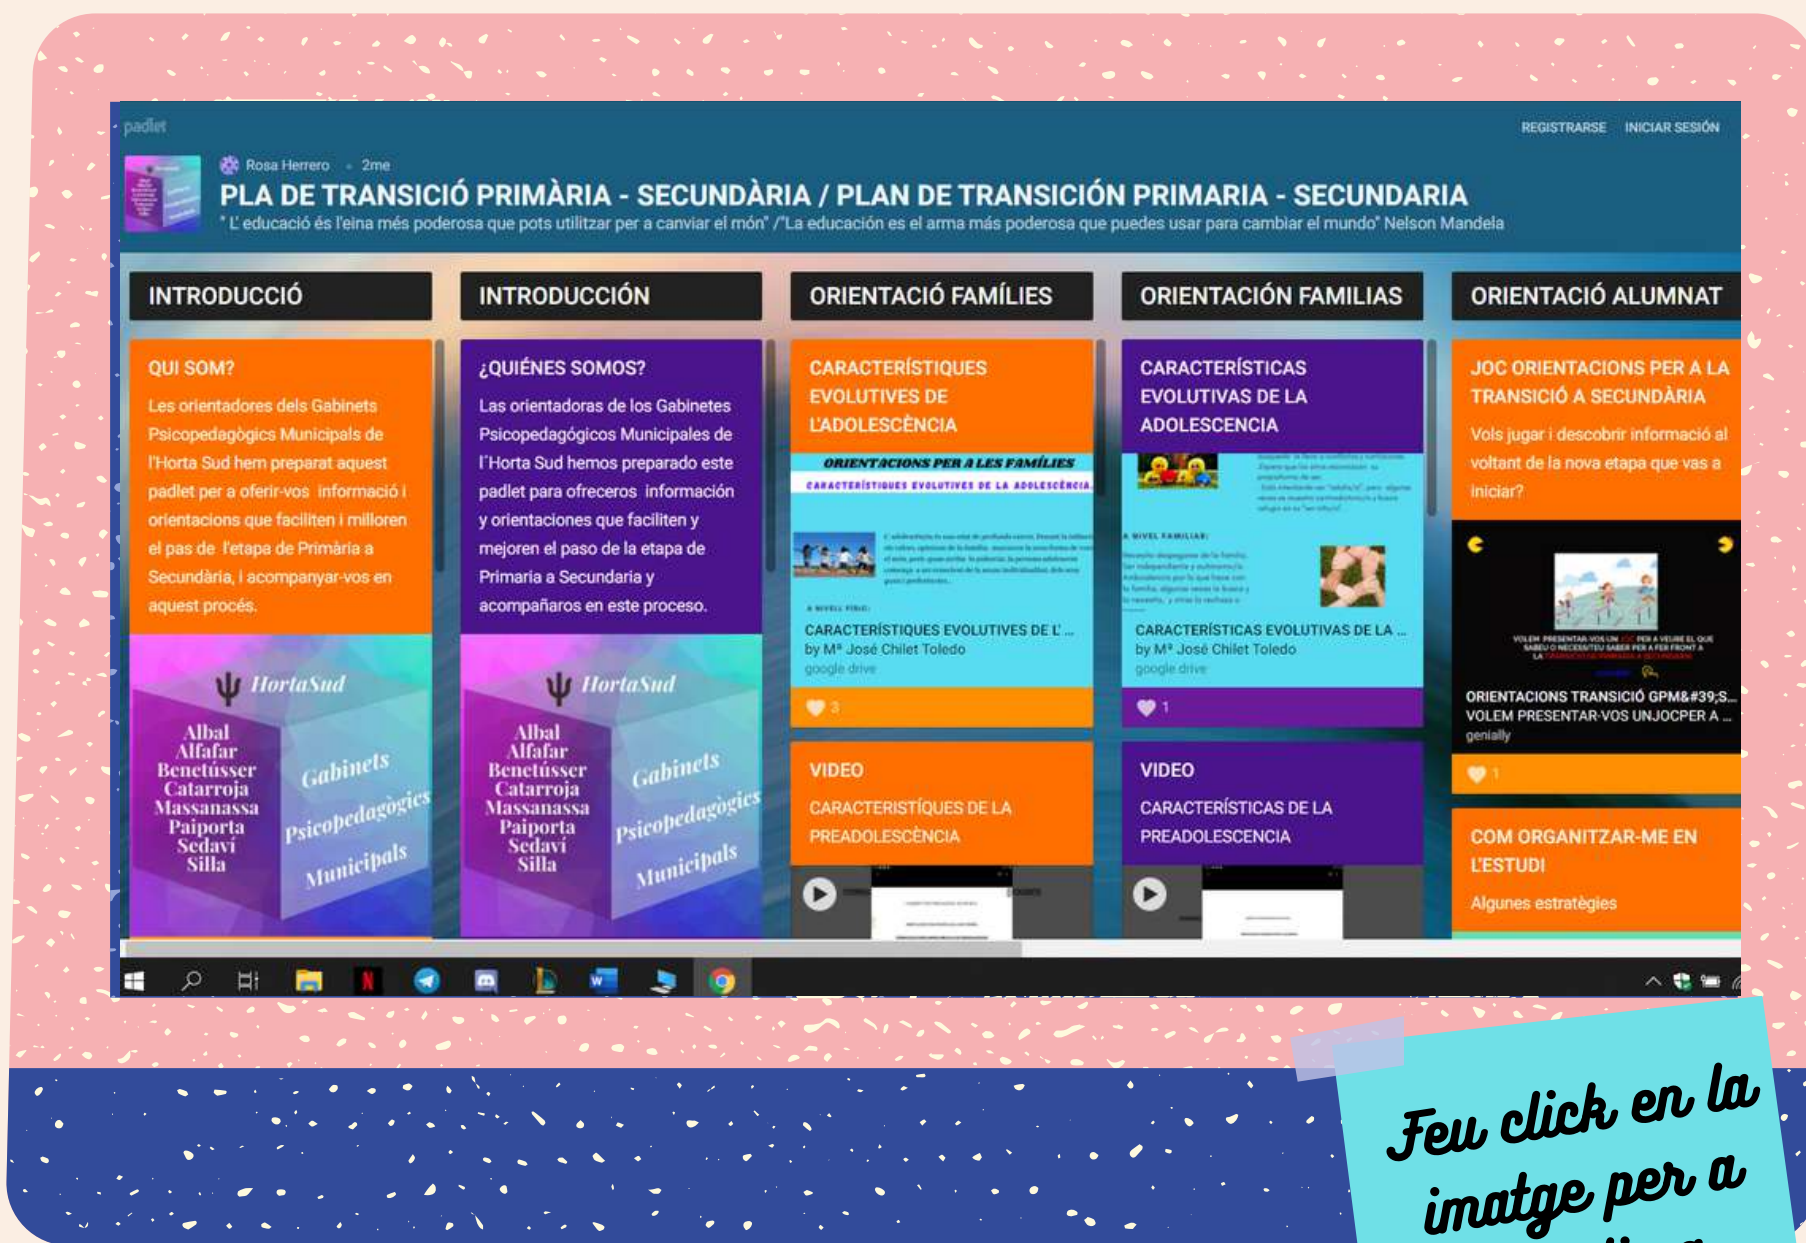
padlet

REGISTRARSE INICIAR SESIÓN

Rosa Herrero · 2me

PLA DE TRANSICIÓ PRIMÀRIA - SECUNDÀRIA / PLAN DE TRANSICIÓN PRIMARIA - SECUNDARIA

" L' educació és l'eina més poderosa que pots utilitzar per a canviar el món" /"La educación es el arma más poderosa que puedes usar para cambiar el mundo" Nelson Mandela

INTRODUCCIÓ

QUI SOM?

Les orientadores dels Gabinets Psicopedagògics Municipals de l'Horta Sud hem preparat aquest padlet per a oferir-vos informació i orientacions que faciliten i milloren el pas de l'etapa de Primària a Secundària, i acompanyar-vos en aquest procés.

HortaSud
Albal
Alfafar
Benetússer
Catarroja
Massanassa
Paiporta
Sedaví
Silla
Gabinets
Psicopedagògics
Municipals

INTRODUCCIÓN

¿QUIÉNES SOMOS?

Las orientadoras de los Gabinetes Psicopedagógicos Municipales de l'Horta Sud hemos preparado este padlet para ofreceros información y orientaciones que faciliten y mejoren el paso de la etapa de Primaria a Secundaria y acompañaros en este proceso.

HortaSud
Albal
Alfafar
Benetússer
Catarroja
Massanassa
Paiporta
Sedaví
Silla
Gabinets
Psicopedagògics
Municipals

ORIENTACIÓ FAMÍLIES

CARACTERÍSTIQUES EVOLUTIVES DE L'ADOLESCÈNCIA

ORIENTACIONS PER A LES FAMÍLIES
CARACTERÍSTIQUES EVOLUTIVES DE LA ADOLESCÈNCIA

CARACTERÍSTIQUES EVOLUTIVES DE L' ...
by Mª José Chilet Toledo
google drive

3

VIDEO

CARACTERISTÍQUES DE LA PREADOLESCÈNCIA

ORIENTACIÓN FAMILIAS

CARACTERÍSTICAS EVOLUTIVAS DE LA ADOLESCENCIA

NIVEL FAMILIAR:

CARACTERÍSTICAS EVOLUTIVAS DE LA ...
by Mª José Chilet Toledo
google drive

1

VIDEO

CARACTERÍSTICAS DE LA PREADOLESCENCIA

ORIENTACIÓ ALUMNAT

JOC ORIENTACIONS PER A LA TRANSICIÓ A SECUNDÀRIA

Vols jugar i descobrir informació al voltant de la nova etapa que vas a iniciar?

ORIENTACIONS TRANSICIÓ GPM&#39;S...
VOLEM PRESENTAR-VOS UNJOCPER A ...
genially

1

COM ORGANITZAR-ME EN L'ESTUDI

Algunes estratègies

Feu click en la imatge per a